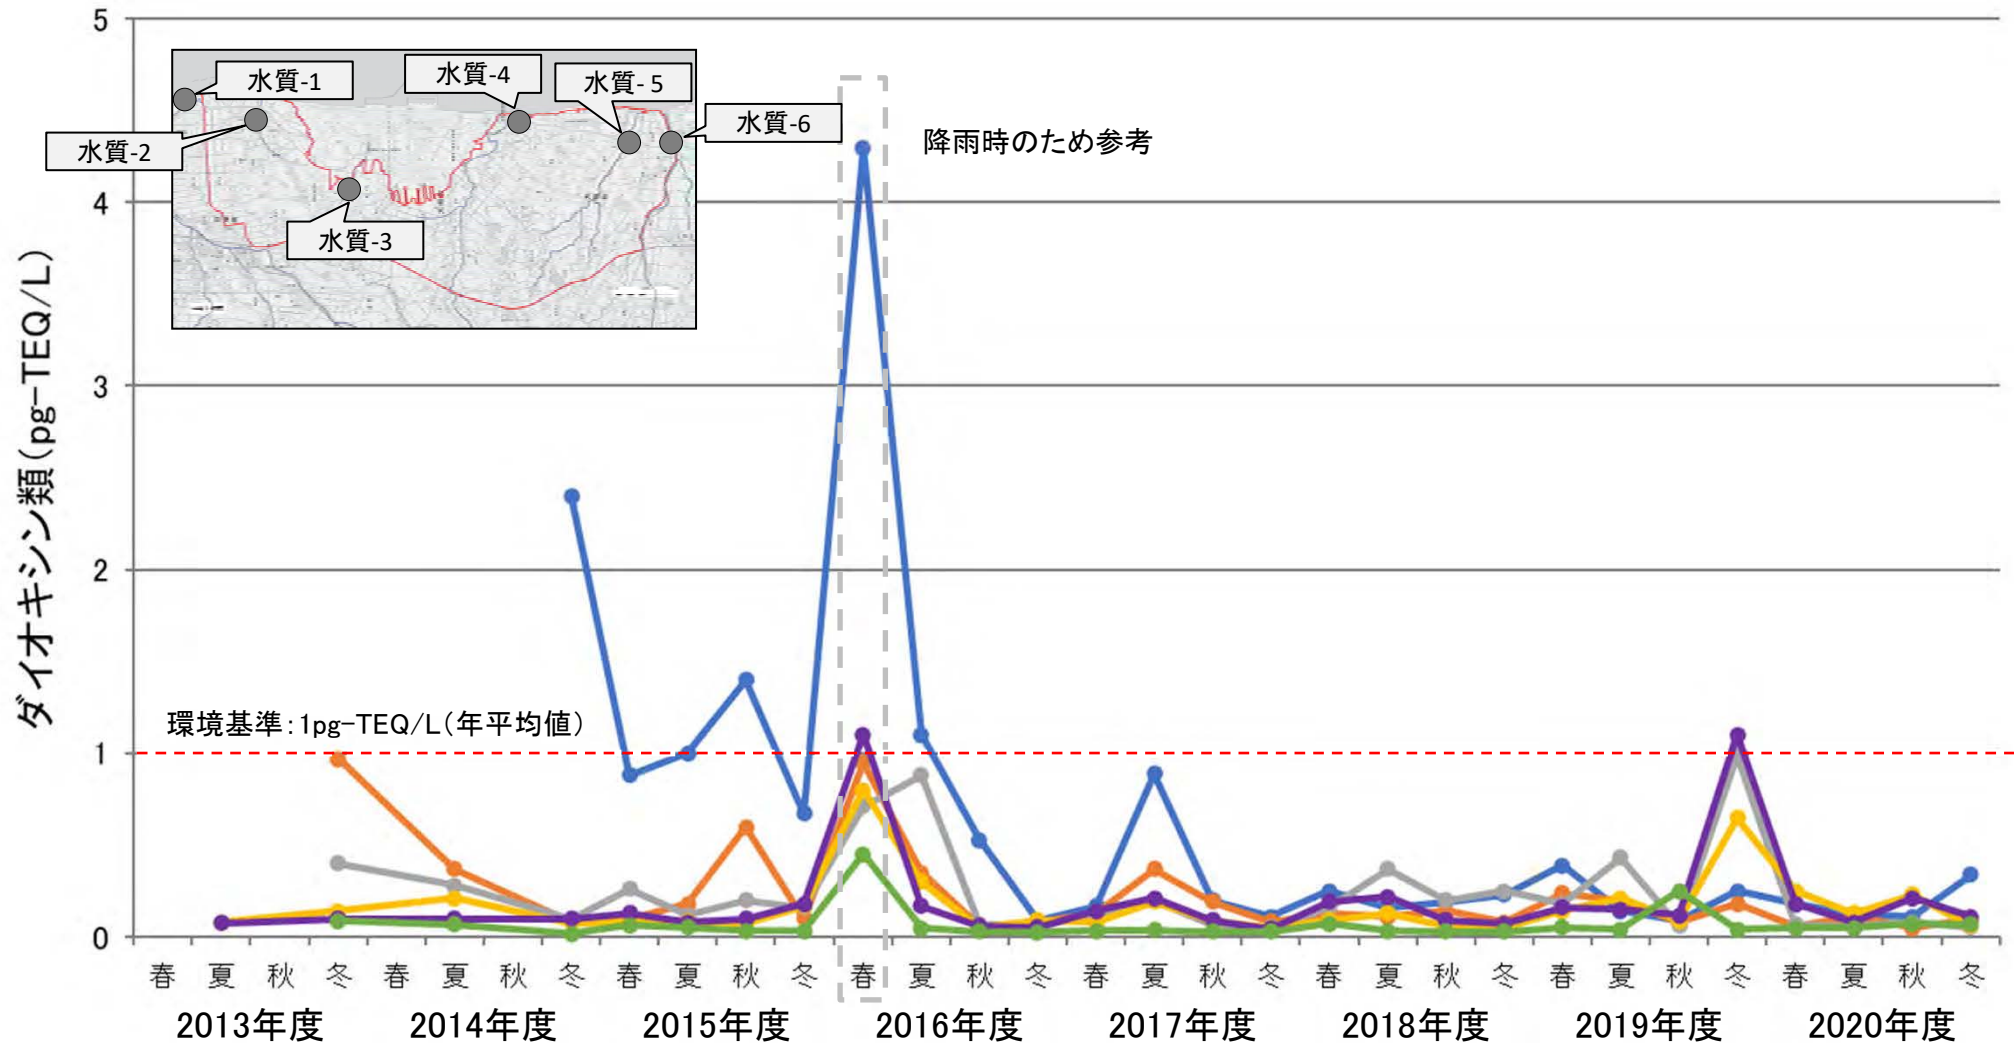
5
4
3
2
1
0

ダイオキシン類(pg-TEQ/L)

水質-1
水質-4
水質-5
水質-6
水質-2
水質-3

降雨時のため参考

環境基準:1pg-TEQ/L(年平均値)

春 夏 秋 冬 春 夏 秋 冬 春 夏 秋 冬 春 夏 秋 冬 春 夏 秋 冬 春 夏 秋 冬 春 夏 秋 冬 春 夏 秋 冬

2013年度 2014年度 2015年度 2016年度 2017年度 2018年度 2019年度 2020年度